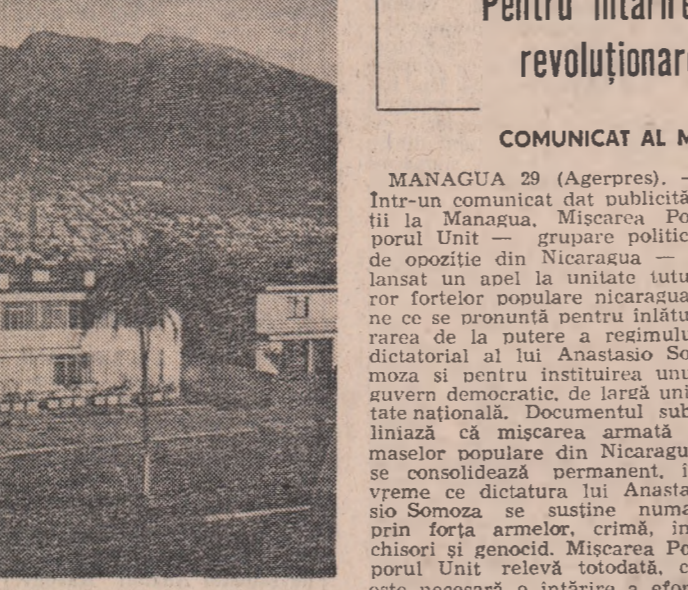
Pentru întărire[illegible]
revoluționar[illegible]

COMUNICAT AL M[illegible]

MANAGUA 29 (Agerpres). — Intr-un comunicat dat publicită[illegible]ții la Managua, Mișcarea Po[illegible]porul Unit — grupare politic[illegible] de opoziție din Nicaragua — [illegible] lansat un apel la unitate tutu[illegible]ror forțelor populare nicaragua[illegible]ne ce se pronunță pentru înlătu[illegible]rarea de la putere a regimulu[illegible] dictatorial al lui Anastasio So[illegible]moza și pentru instituirea unu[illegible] guvern democratic, de largă uni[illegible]tate națională. Documentul sub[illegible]liniază că mișcarea armată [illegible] maselor populare din Nicaragu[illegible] se consolidează permanent, i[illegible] vreme ce dictatura lui Anasta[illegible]sio Somoza se susține numa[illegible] prin forța armelor, crimă, în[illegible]chisori și genocid. Mișcarea Po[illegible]porul Unit relevă totodată, c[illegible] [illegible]